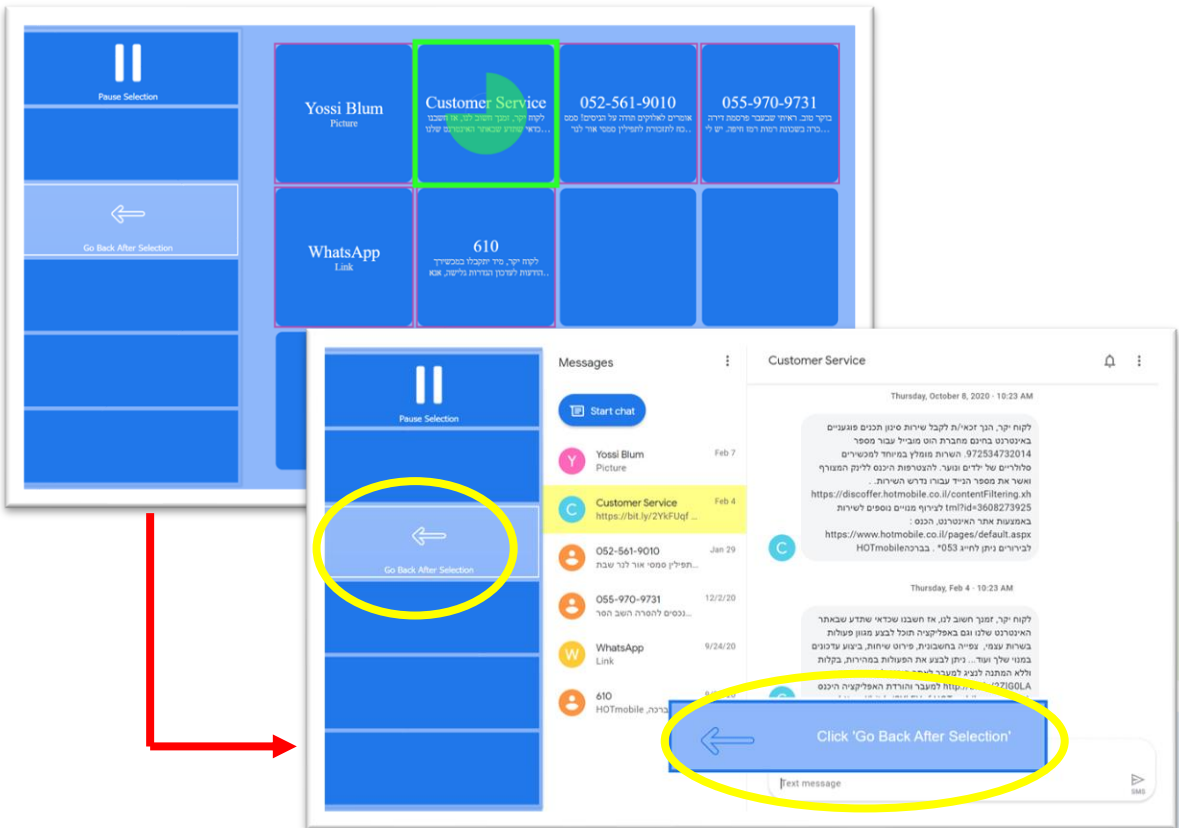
Pause Selection

Go Back After Selection

Yossi Blum
Picture

Customer Service
לקוח יקר, זמנך חשוב לנו, אז חשבנו
...כדאי שתדע שבאתר האינטרנט שלנו

052-561-9010
אוהבים לאוהבים תהיה על הבטים!! מסמ
...כח לזכורות לתפילין ממסי אור לר

055-970-9731
בוקר טוב. ראיתי שבעבר פרסמת דירה
...ברה בשכונת רמות רמז חיפה. יש לי

WhatsApp
Link

610
לקוח יקר, כדי יתקבלו במכשירך
...ההודעות לצורכן הגדרות גלישה, אנא

Pause Selection

Go Back After Selection

Messages

Start chat

Yossi Blum
Picture
Feb 7

Customer Service
https://bit.ly/2YkFUqf
Feb 4

052-561-9010
תפילין ממסי אור לנר שבת
Jan 29

055-970-9731
נכנסים להסרה השב הסר
12/2/20

WhatsApp
Link
9/24/20

610
HOTmobile ,ברכה

Customer Service

Thursday, October 8, 2020 · 10:23 AM

לקוח יקר, הנך זכאי/ת לקבל שירות סינון תכנים פוגעניים באינטרנט בחינם מחברת הוט מובייל עבור מספר 972534732014. השרות מומלץ במיוחד למכשירים סלולריים של ילדים ונוער. להצטרפות היכנס ללינק המצורף ואשר את מספר הנייד עבורו נדרש השירות. https://discoffer.hotmobile.co.il/contentFiltering.xhtml?id=3608273925 לצירוף מנויים נוספים לשירות באמצעות אתר האינטרנט, הכנס : https://www.hotmobile.co.il/pages/default.aspx לבירורים ניתן לחייג 053* . בברכה HOTmobile

Thursday, Feb 4 · 10:23 AM

לקוח יקר, זמנך חשוב לנו, אז חשבנו שכדאי שתדע שבאתר האינטרנט שלנו וגם באפליקציה תוכל לבצע מגוון פעולות בשרות עצמי, צפייה בחשבונית, פירוט שיחות, ביצוע עדכונים במנוי שלך ועוד... ניתן לבצע את הפעולות במהירות, בקלות וללא המתנה לנציג למעבר לאתר

Click 'Go Back After Selection'

Text message
SMS